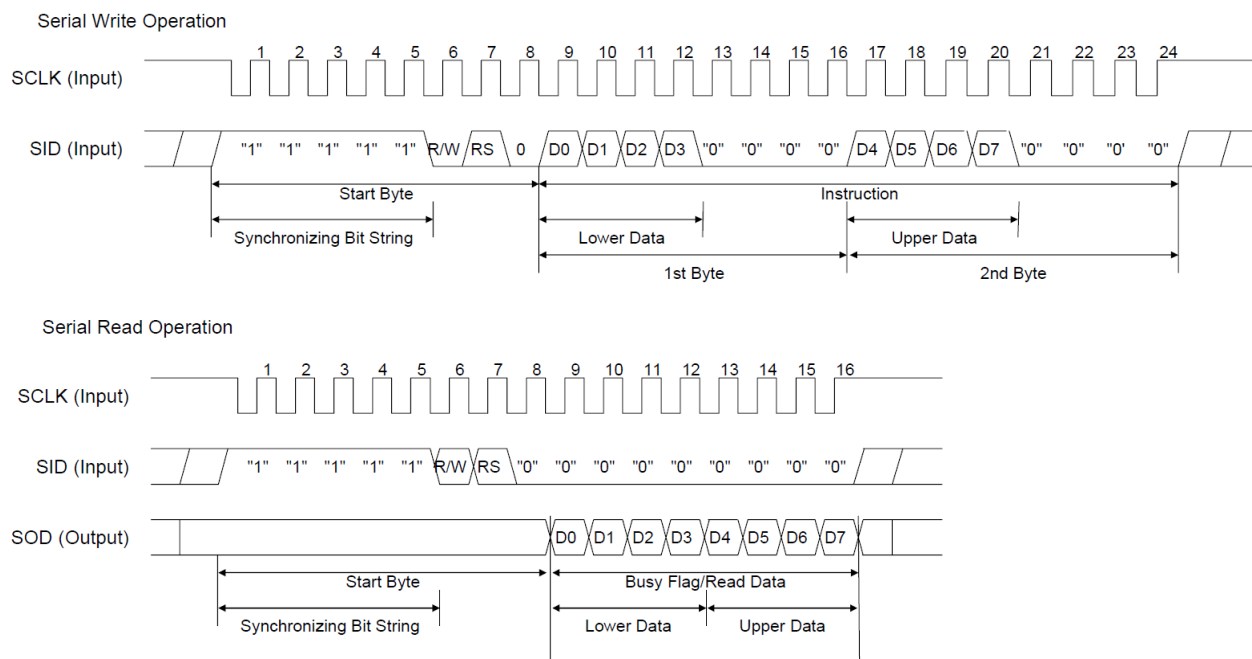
Serial Write Operation

1 2 3 4 5 6 7 8 9 10 11 12 13 14 15 16 17 18 19 20 21 22 23 24

SCLK (Input)

SID (Input)

"1" "1" "1" "1" "1" R/W RS 0 D0 D1 D2 D3 "0" "0" "0" "0" D4 D5 D6 D7 "0" "0" "0' "0"

Start Byte

Instruction

Synchronizing Bit String

Lower Data

Upper Data

1st Byte

2nd Byte

Serial Read Operation

1 2 3 4 5 6 7 8 9 10 11 12 13 14 15 16

SCLK (Input)

SID (Input)

"1" "1" "1" "1" "1" R/W RS "0" "0" "0" "0" "0" "0" "0" "0" "0"

SOD (Output)

D0 D1 D2 D3 D4 D5 D6 D7

Start Byte

Busy Flag/Read Data

Synchronizing Bit String

Lower Data

Upper Data